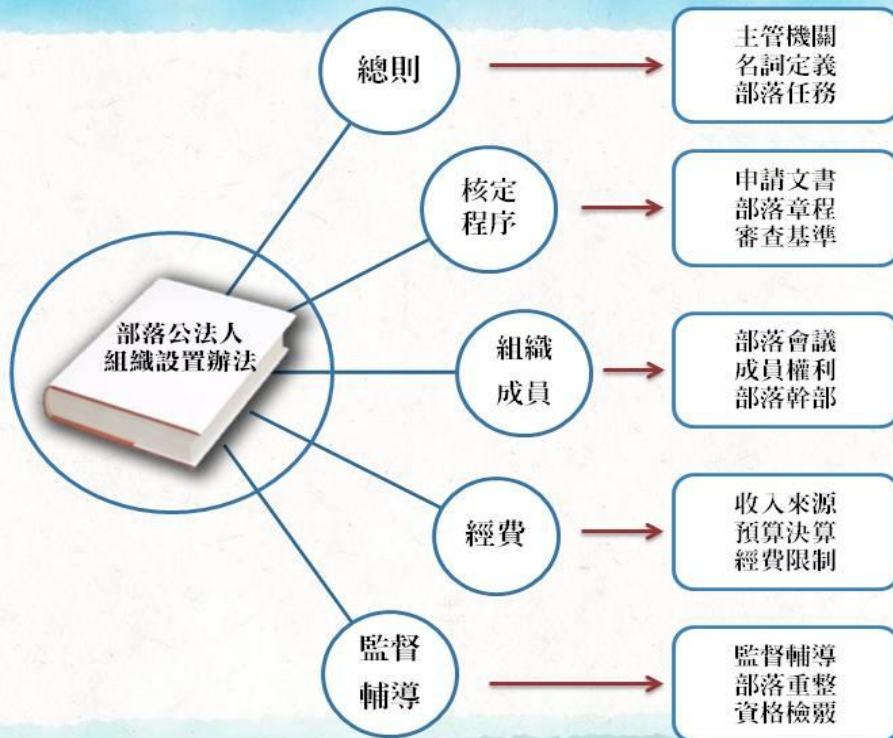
部落公法人組織設置辦法

總則

主管機關
名詞定義
部落任務

核定程序

申請文書
部落章程
審查基準

組織成員

部落會議
成員權利
部落幹部

經費

收入來源
預算決算
經費限制

監督輔導

監督輔導
部落重整
資格檢覈